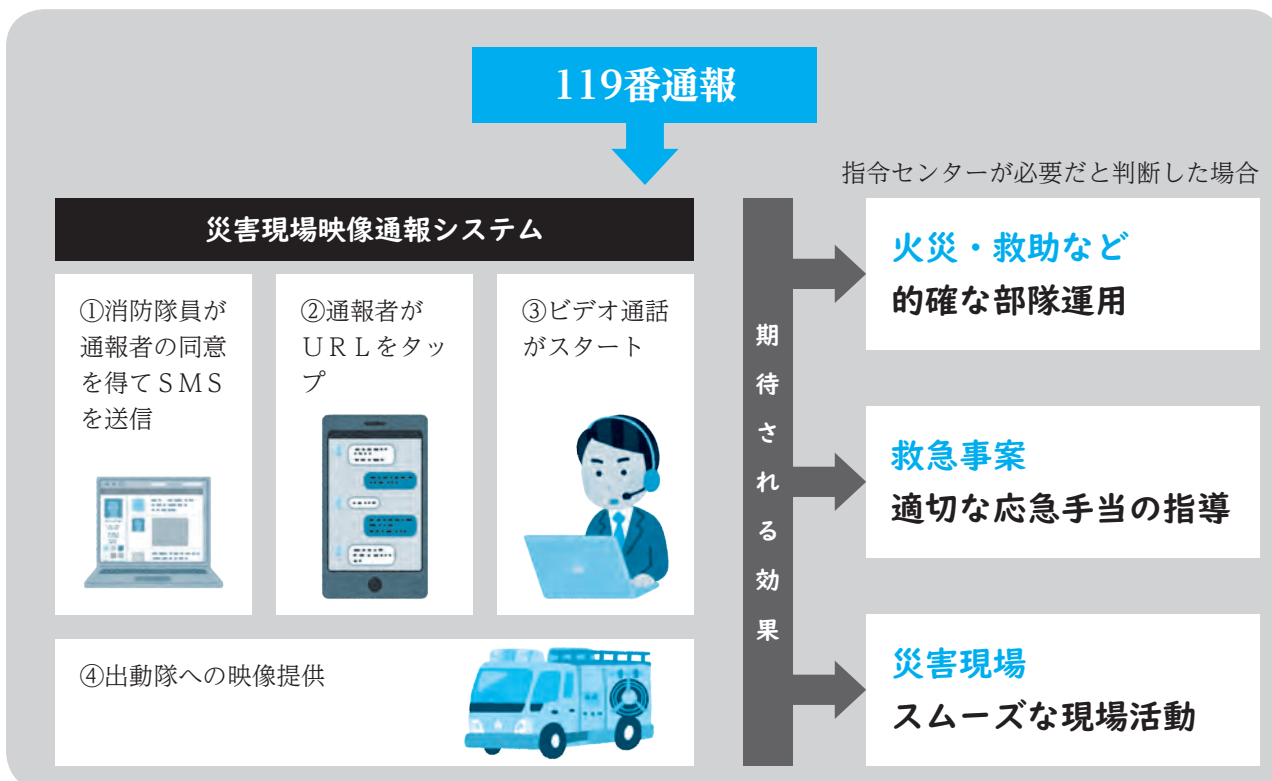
119番通報

指令センターが必要だと判断した場合

災害現場映像通報システム

①消防隊員が通報者の同意を得てSMSを送信

②通報者がURLをタップ

③ビデオ通話がスタート

④出動隊への映像提供

期待される効果

火災・救助など
的確な部隊運用

救急事案
適切な応急手当の指導

災害現場
スムーズな現場活動